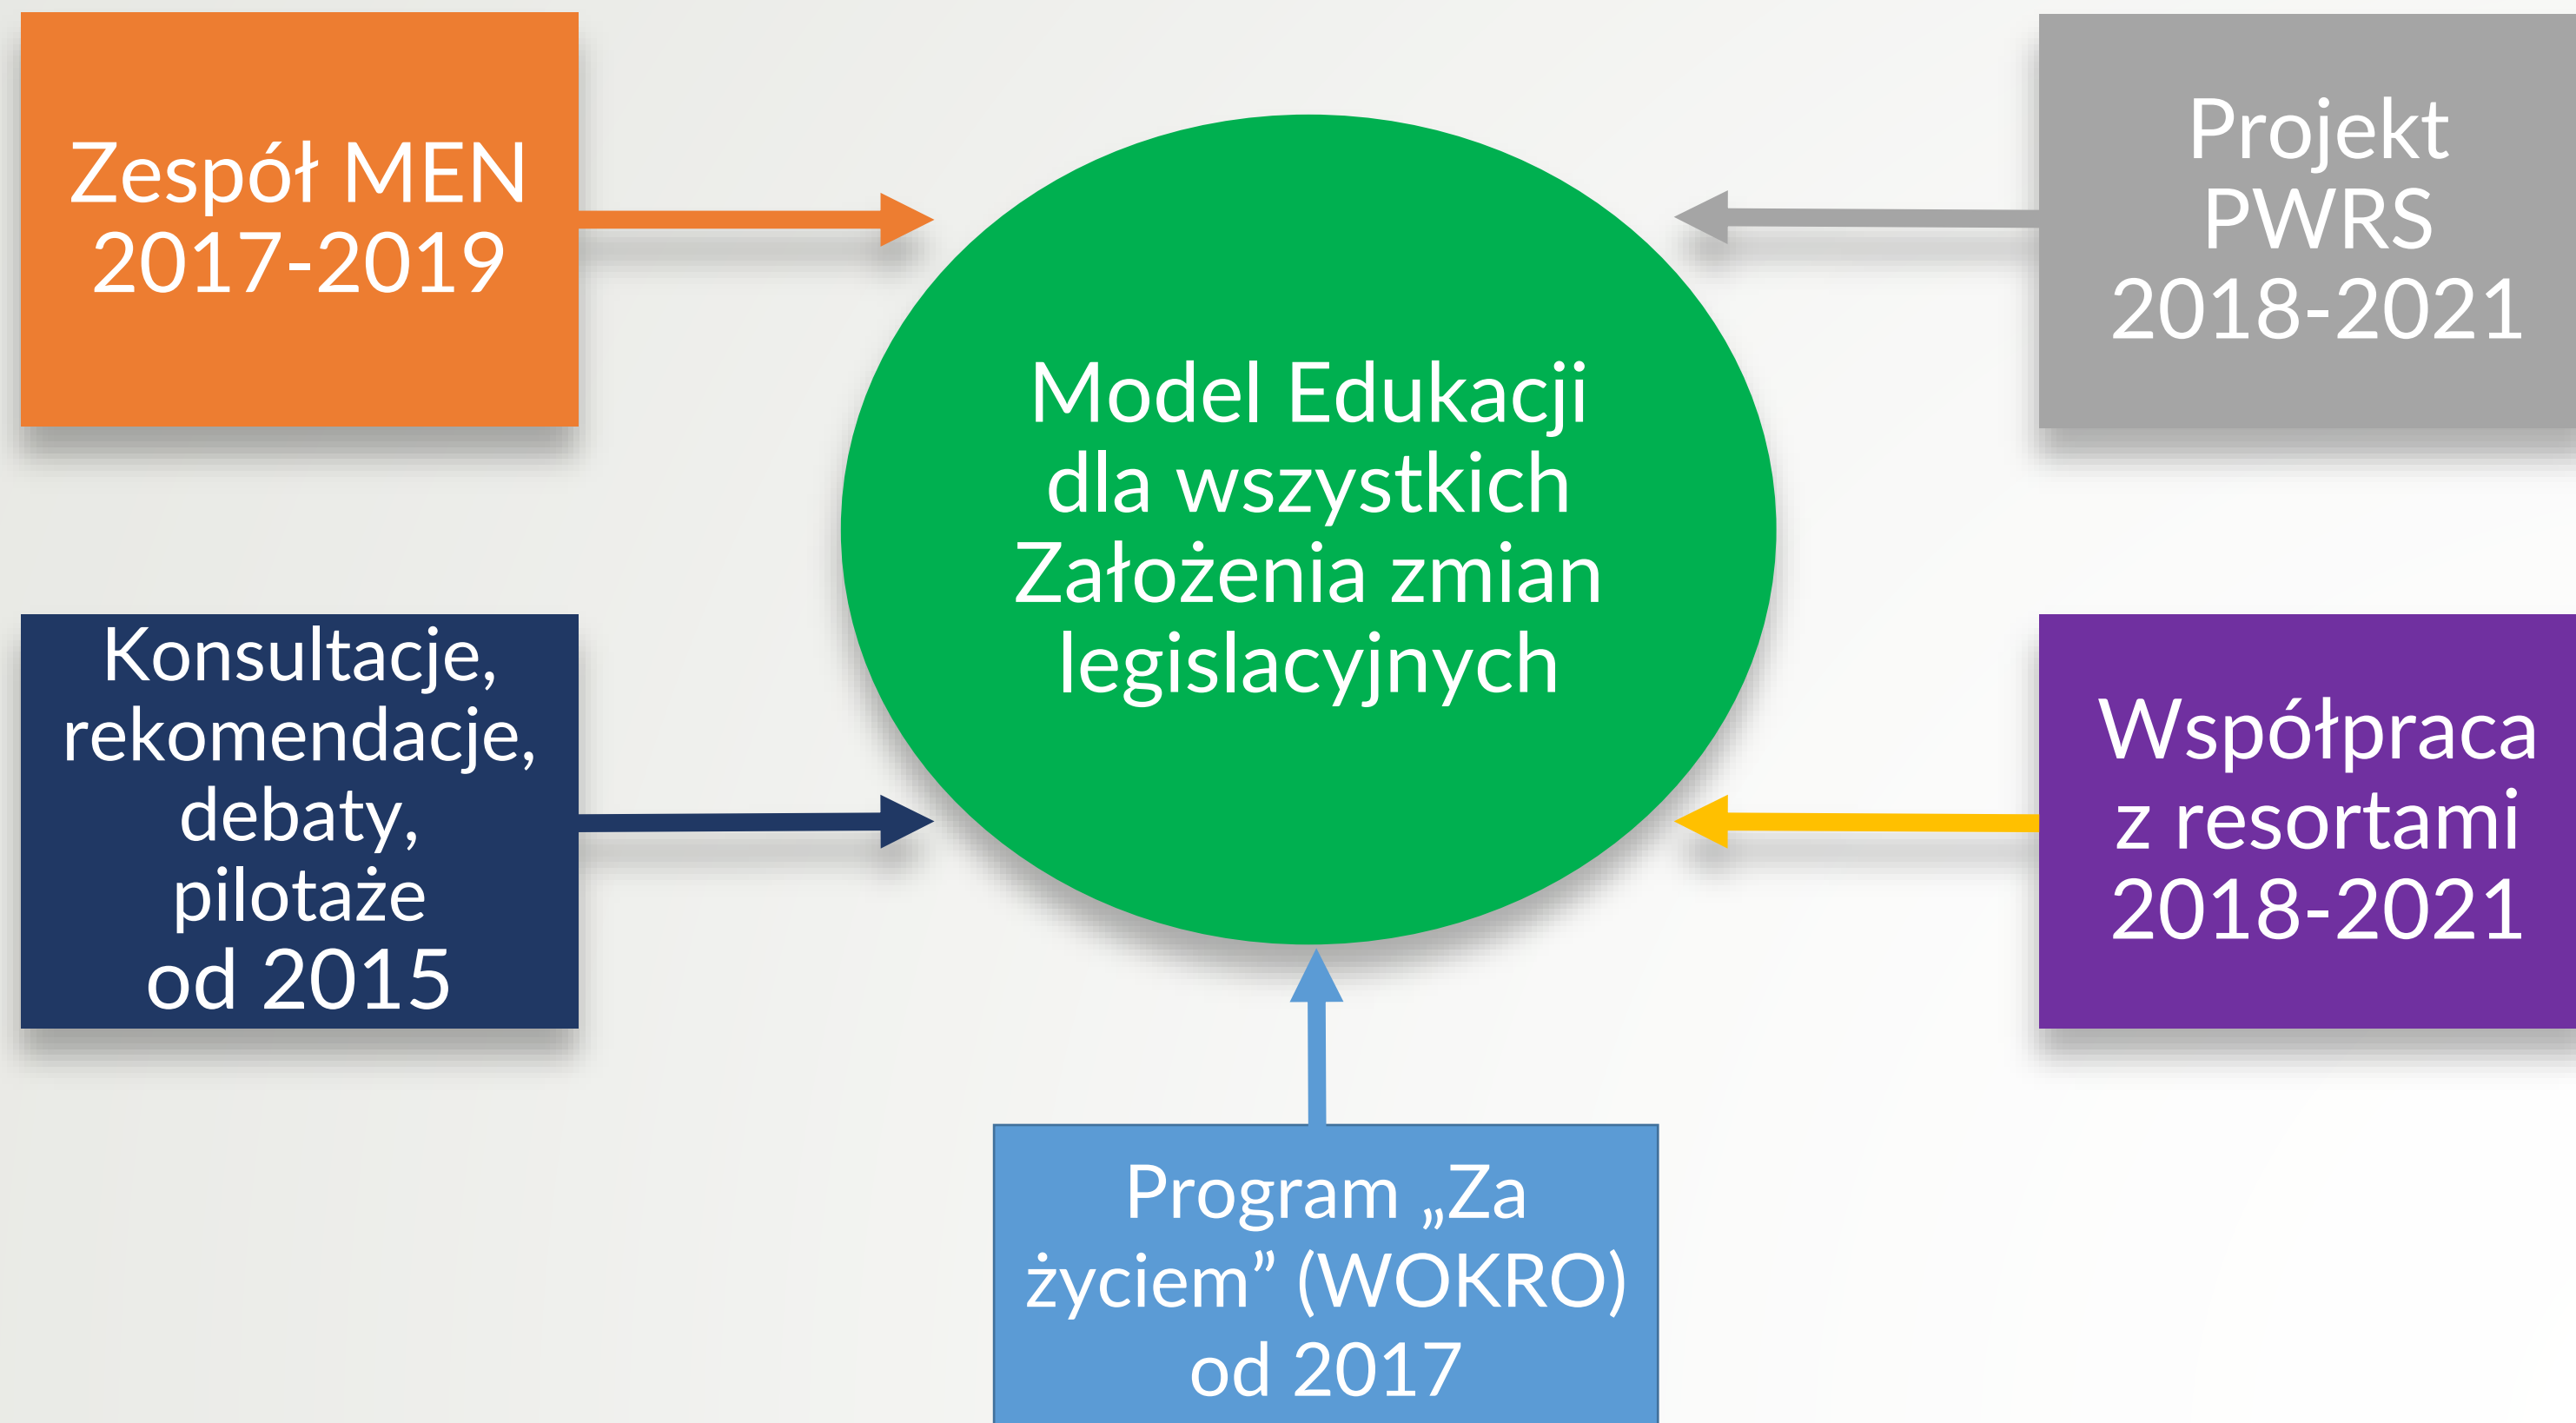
Zespół MEN 2017-2019

Projekt PWRS 2018-2021

Model Edukacji dla wszystkich Założenia zmian legislacyjnych

Konsultacje, rekomendacje, debaty, pilotaże od 2015

Współpraca z resortami 2018-2021

Program „Za życiem” (WOKRO) od 2017